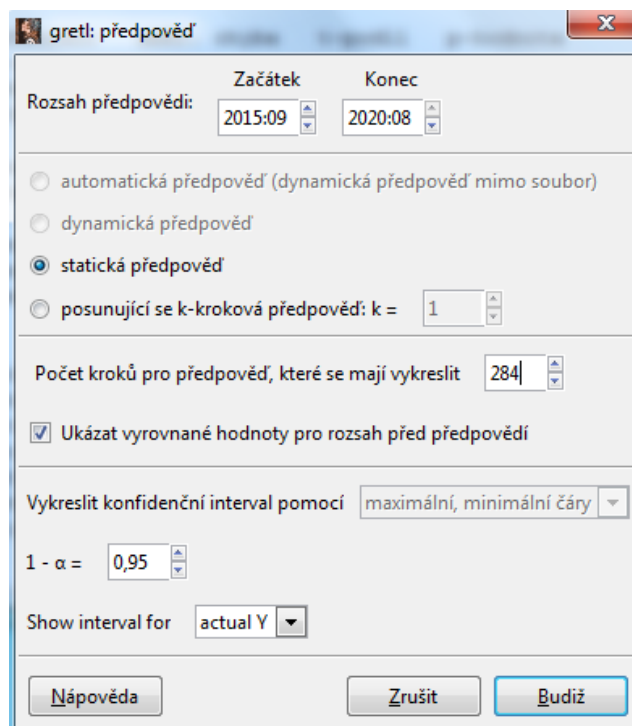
gretl: předpověď

Rozsah předpovědi: Začátek 2015:09 Konec 2020:08

automatická předpověď (dynamická předpověď mimo soubor)

dynamická předpověď

statická předpověď

posunující se k-kroková předpověď: k = 1

Počet kroků pro předpověď, které se mají vykreslit 284

Ukázat vyrovnané hodnoty pro rozsah před předpovědí

Vykreslit konfidenční interval pomocí maximální, minimální čáry

1 - $\alpha$ = 0,95

Show interval for actual Y

Nápověda Zrušit Budiž